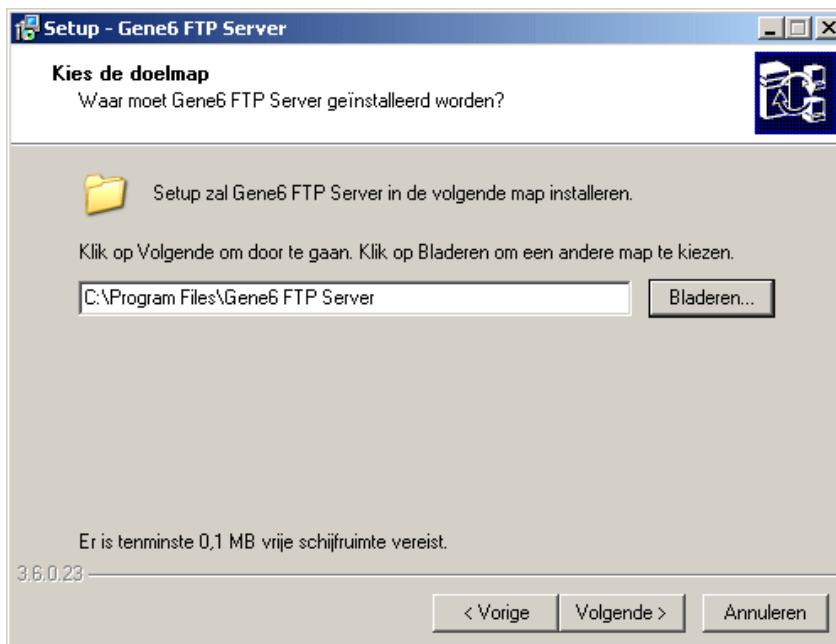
Setup - Gene6 FTP Server

Kies de doelmap
Waar moet Gene6 FTP Server geïnstalleerd worden?

Setup zal Gene6 FTP Server in de volgende map installeren.

Klik op Volgende om door te gaan. Klik op Bladeren om een andere map te kiezen.

C:\Program Files\Gene6 FTP Server

Bladeren...

Er is tenminste 0,1 MB vrije schijfruimte vereist.

3.6.0.23

< Vorige

Volgende >

Annuleren